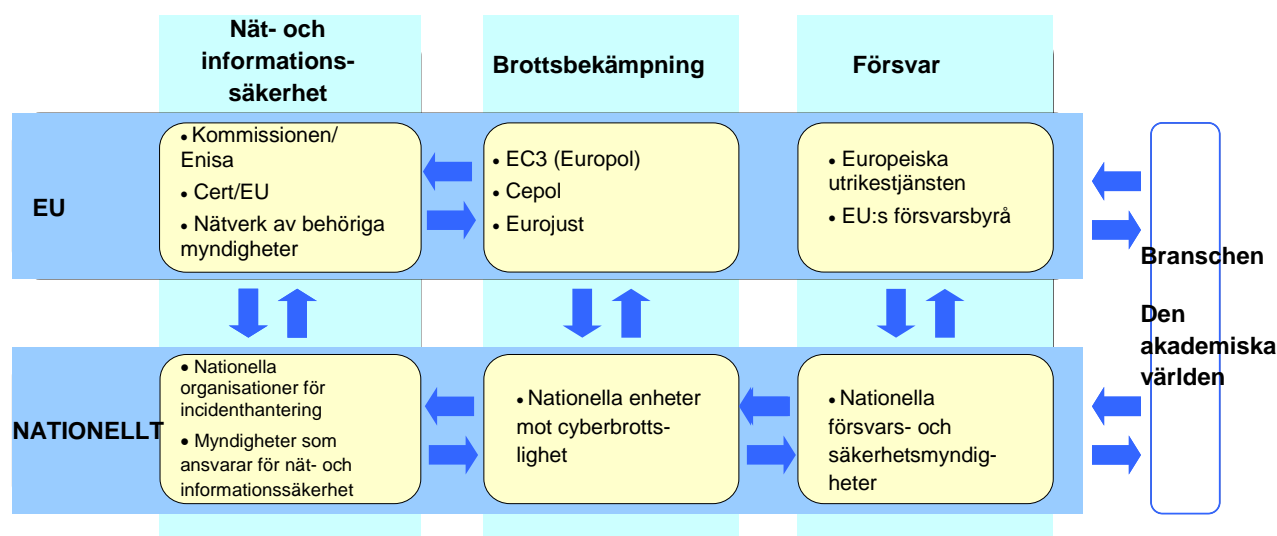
Nät- och informationssäkerhet

Brottsbekämpning

Försvar

EU

• Kommissionen/ Enisa
• Cert/EU
• Nätverk av behöriga myndigheter

• EC3 (Europol)
• Cepol
• Eurojust

• Europeiska utrikestjänsten
• EU:s försvarsbyrå

Branschen

Den akademiska världen

NATIONELLT

• Nationella organisationer för incidenthantering
• Myndigheter som ansvarar för nät- och informationssäkerhet

• Nationella enheter mot cyberbrottslighet

• Nationella försvars- och säkerhetsmyndigheter